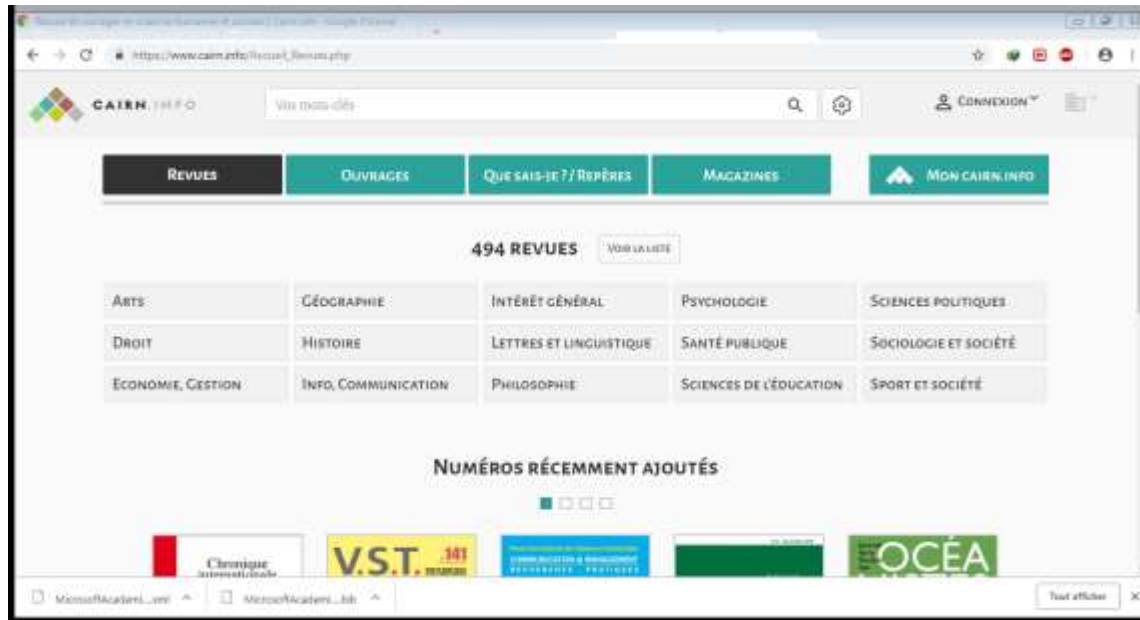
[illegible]

https://www.cairn.info/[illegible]

CAIRN.INFO

Vos mots-clés

CONNEXION

REVUES

OUVRAGES

QUE SAIS-JE ? / REPÈRES

MAGAZINES

MON CAIRN.INFO

494 REVUES

VOIR LA LISTE

| ARTS | GÉOGRAPHIE | INTÉRÊT GÉNÉRAL | PSYCHOLOGIE | SCIENCES POLITIQUES |
|---|---|---|---|---|
| DROIT | HISTOIRE | LETTRES ET LINGUISTIQUE | SANTÉ PUBLIQUE | SOCIOLOGIE ET SOCIÉTÉ |
| ECONOMIE, GESTION | INFO, COMMUNICATION | PHILOSOPHIE | SCIENCES DE L'ÉDUCATION | SPORT ET SOCIÉTÉ |

NUMÉROS RÉCEMMENT AJOUTÉS

Chronique internationale

V.S.T. 141

COMMUNICATION & MANAGEMENT

OCÉA

MicrosoftAcademi....xml

MicrosoftAcademi....bib

Tout afficher